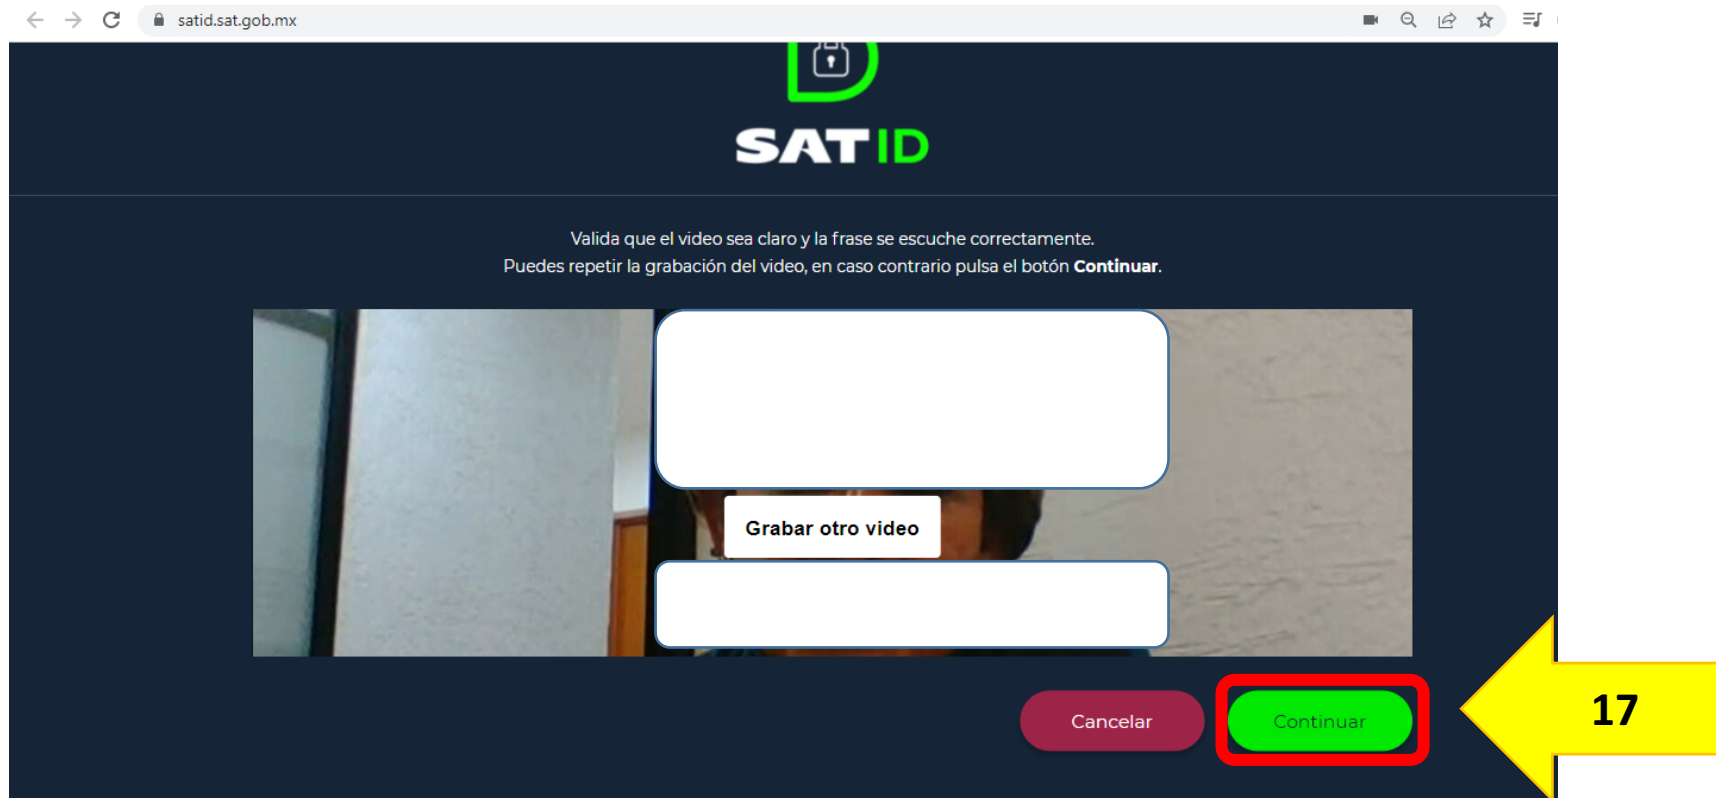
satid.sat.gob.mx

SAT ID

Valida que el video sea claro y la frase se escuche correctamente.
Puedes repetir la grabación del video, en caso contrario pulsa el botón **Continuar**.

Grabar otro video

Cancelar

Continuar

17